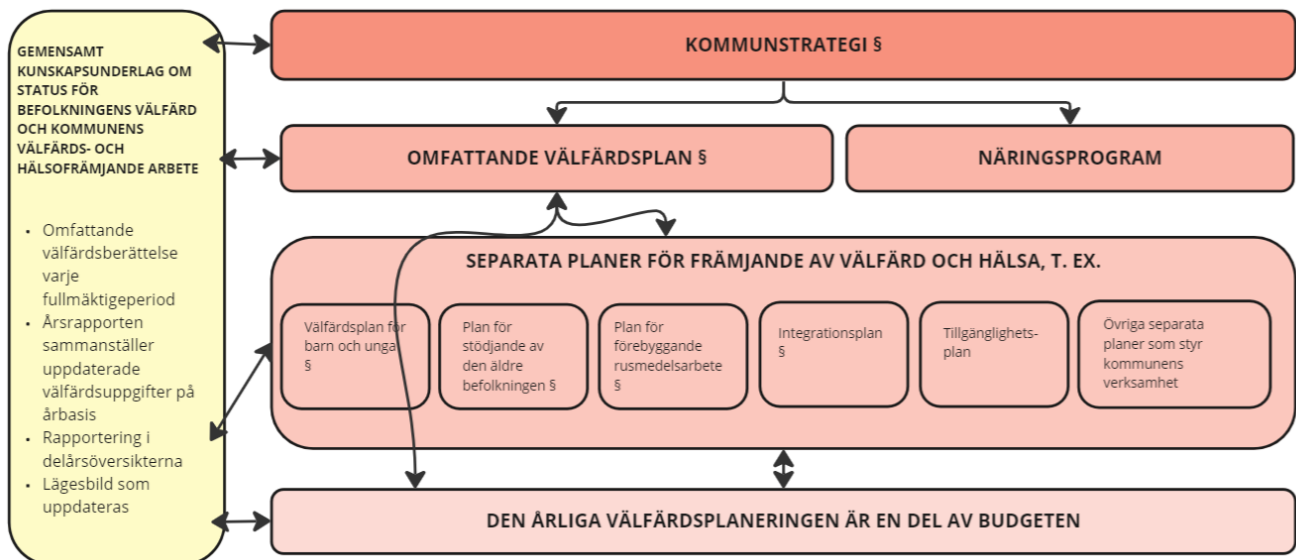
GEMENSAMT KUNSKAPSUNDERLAG OM STATUS FÖR BEFOLKNINGENS VÄLFÄRD OCH KOMMUNENS VÄLFÄRDS- OCH HÄLSOFRÄMJANDE ARBETE

- Omfattande välfärdsberättelse varje fullmäktigeperiod
- Årsrapporten sammanställer uppdaterade välfärdsuppgifter på årbasis
- Rapportering i delårsöversikterna
- Lägesbild som uppdateras

KOMMUNSTRATEGI §

OMFATTANDE VÄLFÄRDSPLAN §

NÄRINGSPROGRAM

SEPARATA PLANER FÖR FRÄMJANDE AV VÄLFÄRD OCH HÄLSA, T. EX.

Välfärdsplan för barn och unga §

Plan för stödjande av den äldre befolkningen §

Plan för förebyggande rusmedelsarbete §

Integrationsplan §

Tillgänglighetsplan

Övriga separata planer som styr kommunens verksamhet

DEN ÅRLIGA VÄLFÄRDSPLANERINGEN ÄR EN DEL AV BUDGETEN